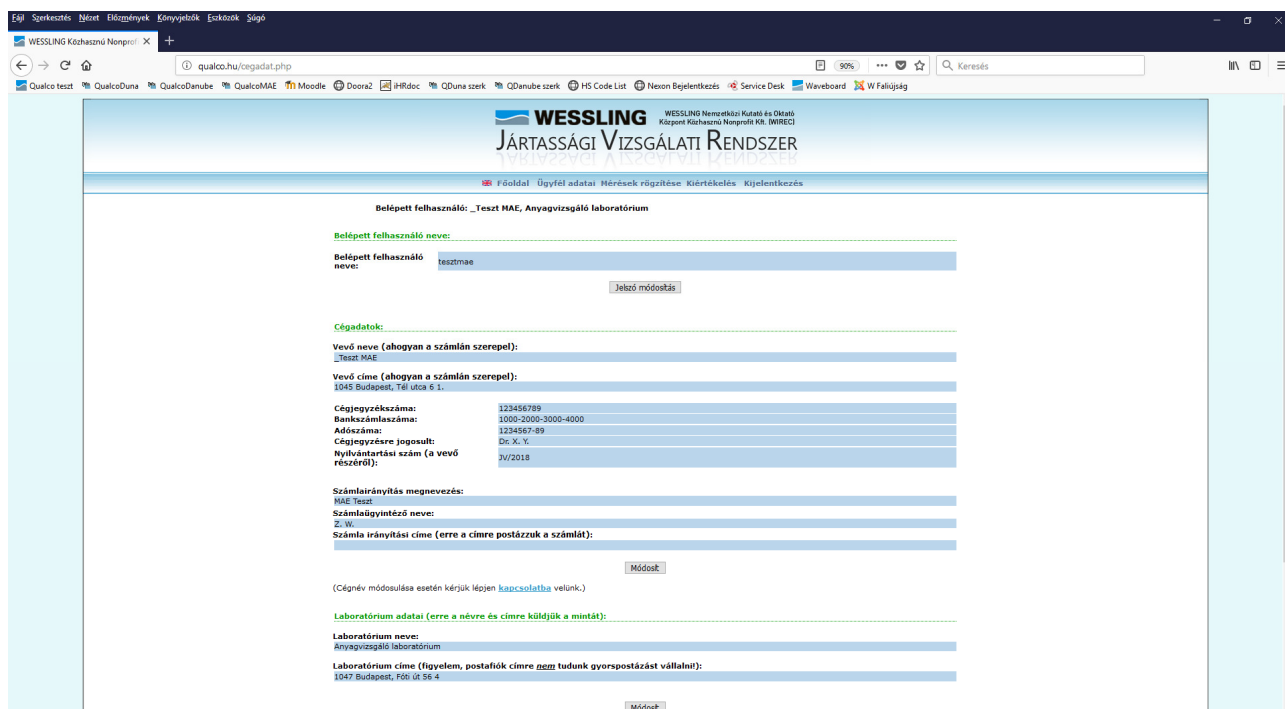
Fájl Szerkesztés Nézet Előzmények Könyvjelzők Eszközök Súgó

WESSLING Közhasznú Nonprofi ×

qualco.hu/cegadat.php

90%

Keresés

Qualco teszt QualcoDuna QualcoDanube QualcoMAE Moodle Doora2 iHRdoc QDuna szerk QDanube szerk HS Code List Nexon Bejelentkezés Service Desk Waveboard W Faliújság

WESSLING WESSLING Nemzetközi Kutató és Oktató Központ Közhasznú Nonprofit Kft. (WIREC)

JÁRTASSÁGI VIZSGÁLATI RENDSZER

Főoldal Ügyfél adatai Mérések rögzítése Kiértékelés Kijelentkezés

Belépett felhasználó: _Teszt MAE, Anyagvizsgáló laboratórium

Belépett felhasználó neve:

Belépett felhasználó neve: tesztmae

Jelszó módosítás

Cégadatok:

Vevő neve (ahogyan a számlán szerepel):
_Teszt MAE

Vevő címe (ahogyan a számlán szerepel):
1045 Budapest, Tél utca 6 1.

| | |
|---|---|
| Cégjegyzékszáma: | 123456789 |
| Bankszámlaszáma: | 1000-2000-3000-4000 |
| Adószáma: | 1234567-89 |
| Cégjegyzésre jogosult: | Dr. X. Y. |
| Nyilvántartási szám (a vevő részéről): | JV/2018 |

Számlairányítás megnevezés:
MAE Teszt
Számlaügyintéző neve:
Z. W.
Számla irányítási címe (erre a címre postázzuk a számlát):

Módosít

(Cégnév módosulása esetén kérjük lépjen kapcsolatba velünk.)

Laboratórium adatai (erre a névre és címre küldjük a mintát):

Laboratórium neve:
Anyagvizsgáló laboratórium

Laboratórium címe (figyelem, postafiók címre nem tudunk gyorspostázást vállalni!):
1047 Budapest, Fóti út 56 4

Módosít